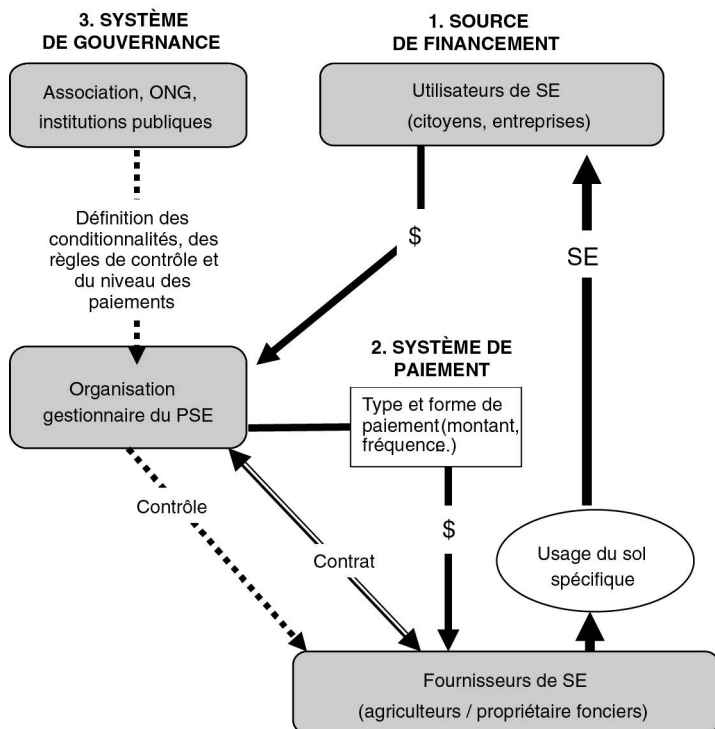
3. SYSTÈME DE GOUVERNANCE

1. SOURCE DE FINANCEMENT

Association, ONG, institutions publiques

Utilisateurs de SE (citoyens, entreprises)

Définition des conditionnalités, des règles de contrôle et du niveau des paiements

$

SE

2. SYSTÈME DE PAIEMENT

Organisation gestionnaire du PSE

Type et forme de paiement(montant, fréquence.)

Contrôle

$

Contrat

Usage du sol spécifique

Fournisseurs de SE (agriculteurs / propriétaire fonciers)